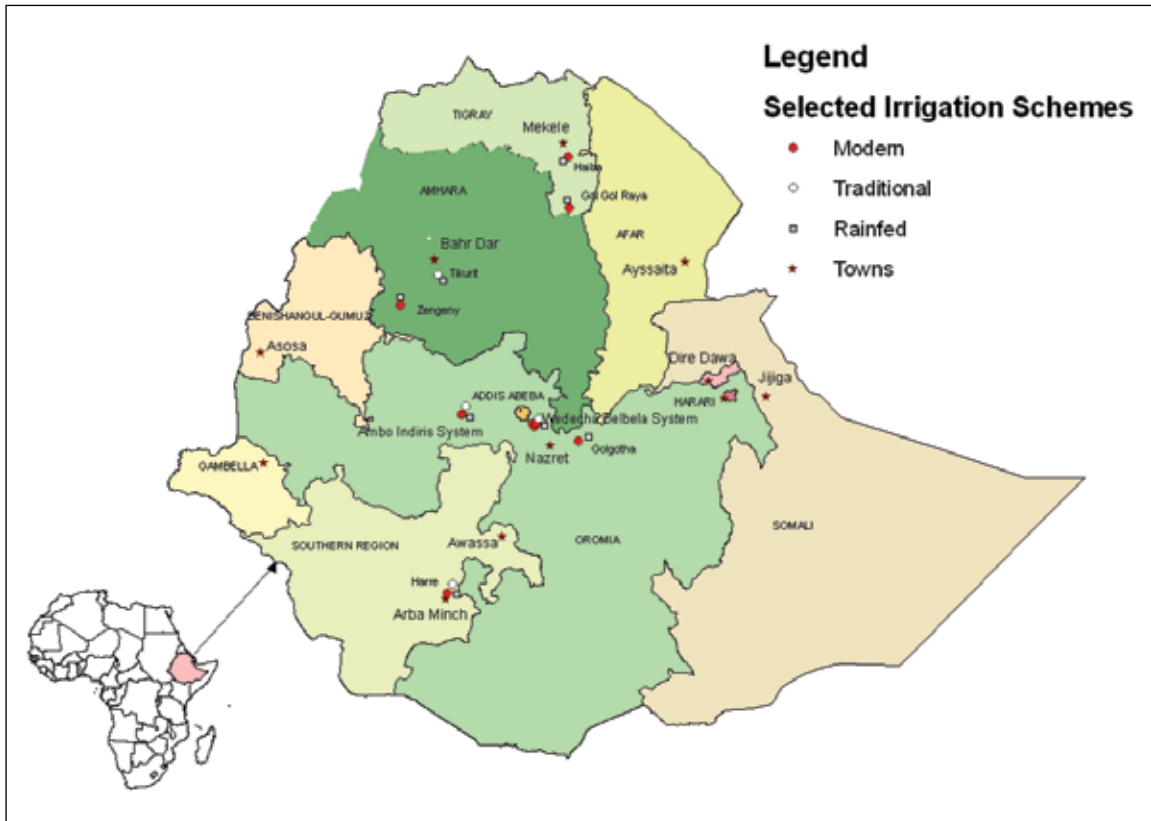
Legend

Selected Irrigation Schemes

Modern

Traditional

Rainfed

Towns

TIGRAY

Mekele

Haiba

Gol Gol Raya

AMHARA

AFAR

Bahr Dar

Tikurit

Ayssaita

Zengeny

BENISHANGUL-GUMUZ

Asosa

Dire Dawa

Jijiga

HARARI

ADDIS ABEBA

Wedecha Belbela System

Ambo Indiris System

Nazret

Golgotha

GAMBELLA

SOUTHERN REGION

Awassa

OROMIA

SOMALI

Harre

Arba Minch